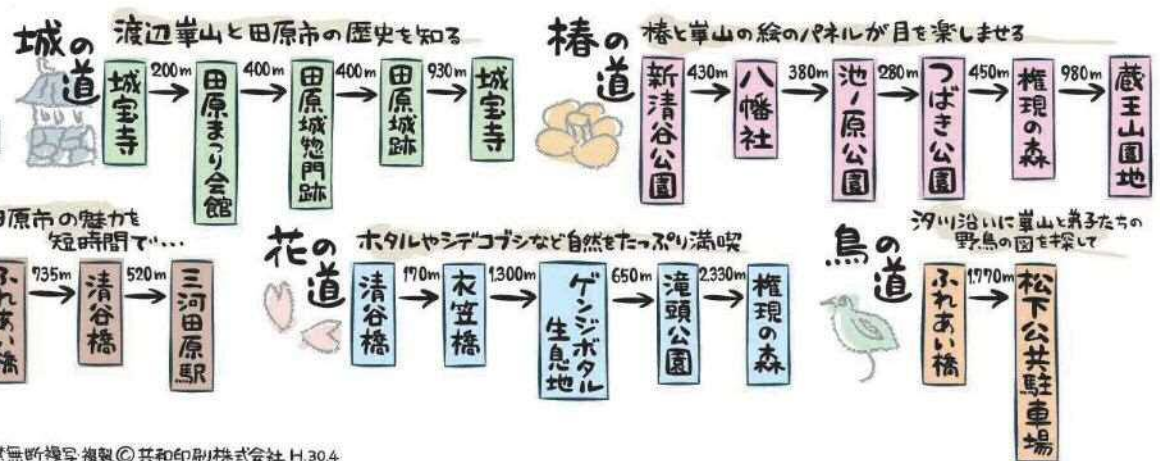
城の道 渡辺崋山と田原市の歴史を知る

城宝寺 200m → 田原まつり会館 400m → 田原城惣門跡 400m → 田原城跡 930m → 城宝寺

椿の道 椿と崋山の絵のパネルが目を楽しませる

新清谷公園 430m → 八幡社 380m → 池ノ原公園 280m → つばき公園 450m → 権現の森 980m → 蔵王山園地

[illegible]原市の魅力を短時間で・・・

ふれあい橋 735m → 清谷橋 520m → 三河田原駅

花の道 ホタルやシデコブシなど自然をたっぷり満喫

清谷橋 170m → 衣笠橋 1,300m → ゲンジボタル生息地 650m → 滝頭公園 2,330m → 権現の森

鳥の道 汐川沿いに崋山と弟子たちの野鳥の図を探して

ふれあい橋 1,770m → 松下公共駐車場

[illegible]無断複写・複製 © 共和印刷株式会社 H.30.4